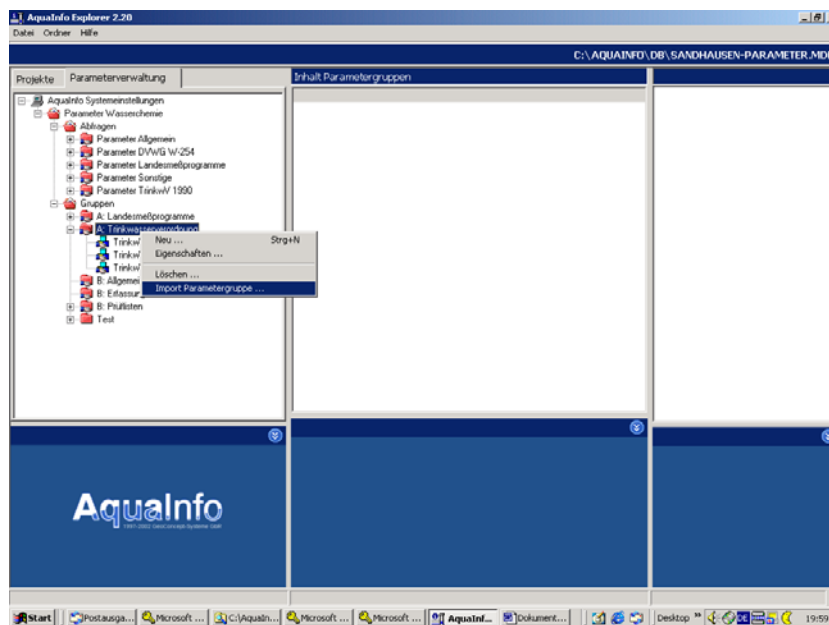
AquaInfo Explorer 2.20

Datei Ordner Hilfe

C:\AQUAINFO\DB\SANDHAUSEN-PARAMETER.MD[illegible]

Projekte Parameterverwaltung

Inhalt Parametergruppen

AquaInfo Systemeinstellungen
Parameter Wasserchemie
Abfragen
Parameter Allgemein
Parameter DVWG W-254
Parameter Landesmeßprogramme
Parameter Sonstige
Parameter TrinkwV 1990
Gruppen
A: Landesmeßprogramme
A: Trinkwasserverordnung
Trinkw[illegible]
Trinkw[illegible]
Trinkw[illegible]
B: Allgemei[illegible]
B: Erfassung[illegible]
B: Prüflisten
Test

Neu ... Strg+N
Eigenschaften ...
Löschen ...
Import Parametergruppe ...

AquaInfo
1991-2002 GeoConcepts Systeme GbR

Start | Postausga... | Microsoft ... | C:\AquaIn... | Microsoft ... | Microsoft ... | AquaInf... | Dokument... | Desktop » | 19:59